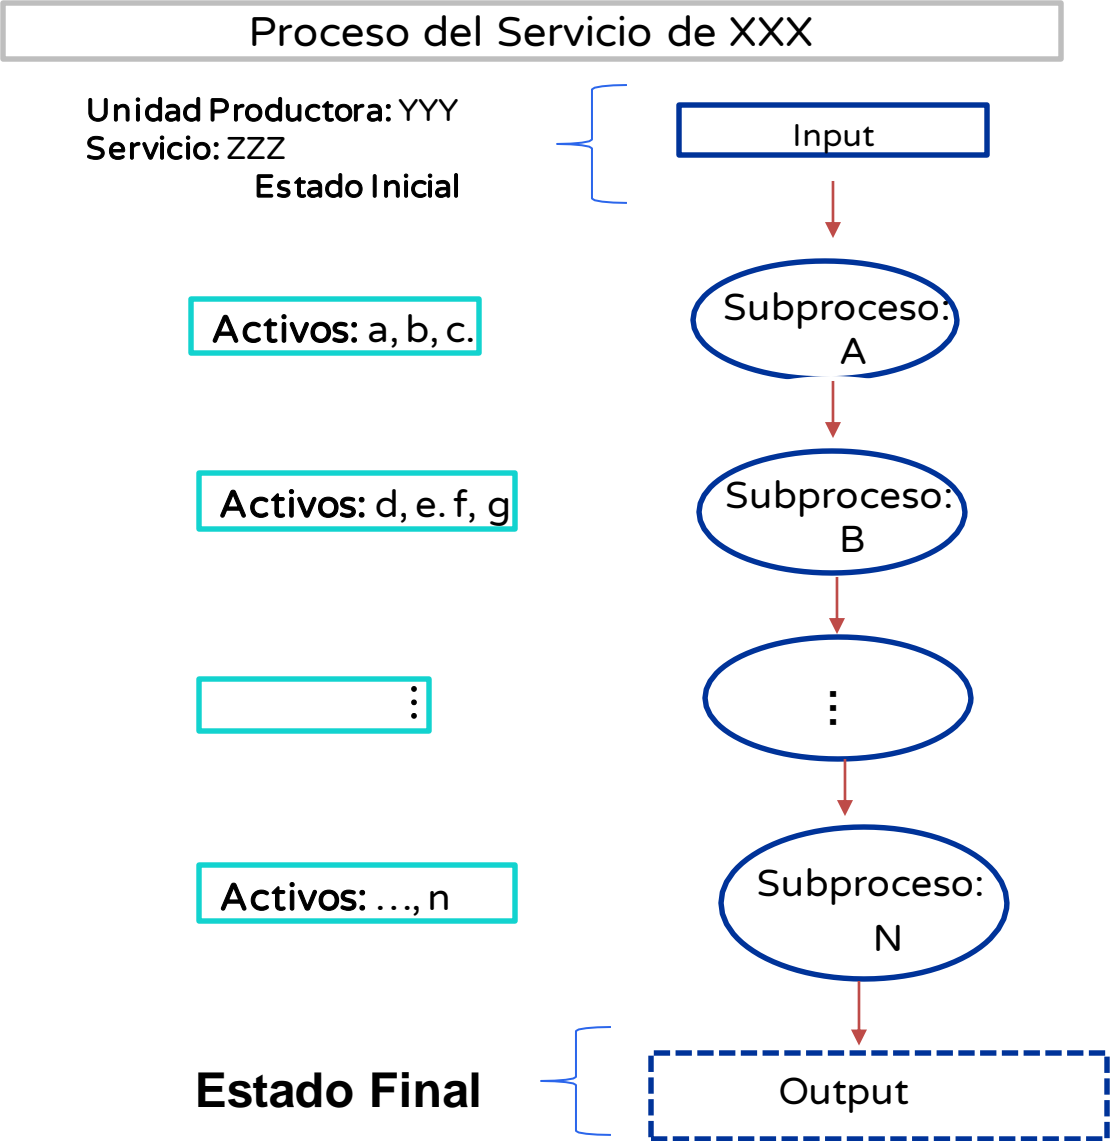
Proceso del Servicio de XXX

Unidad Productora: YYY
Servicio: ZZZ
Estado Inicial

Input

Activos: a, b, c.

Subproceso: A

Activos: d, e. f, g

Subproceso: B

⋮

⋮

Activos: …, n

Subproceso: N

Estado Final

Output